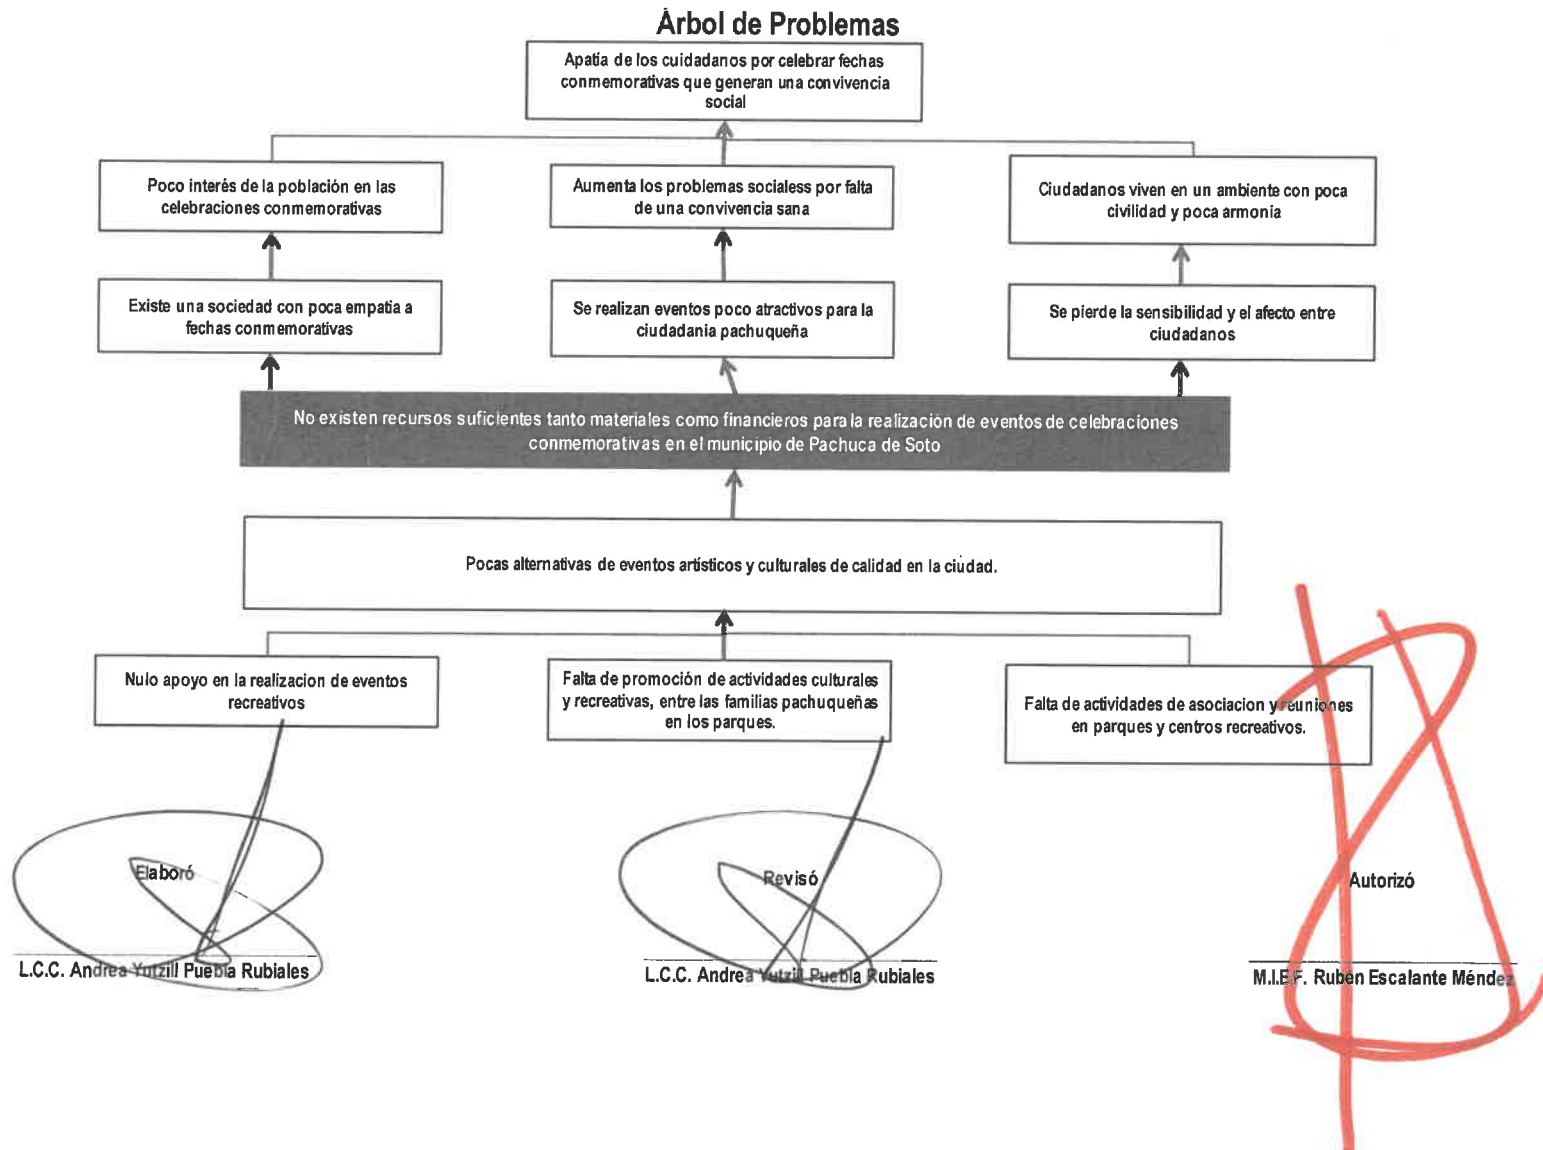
Árbol de Problemas

Apatia de los cuidadanos por celebrar fechas conmemorativas que generan una convivencia social

Poco interés de la población en las celebraciones conmemorativas

Aumenta los problemas socialess por falta de una convivencia sana

Ciudadanos viven en un ambiente con poca civilidad y poca armonia

Existe una sociedad con poca empatia a fechas conmemorativas

Se realizan eventos poco atractivos para la ciudadania pachuqueña

Se pierde la sensibilidad y el afecto entre ciudadanos

No existen recursos suficientes tanto materiales como financieros para la realización de eventos de celebraciones conmemorativas en el municipio de Pachuca de Soto

Pocas alternativas de eventos artísticos y culturales de calidad en la ciudad.

Nulo apoyo en la realizacion de eventos recreativos

Falta de promoción de actividades culturales y recreativas, entre las familias pachuqueñas en los parques.

Falta de actividades de asociacion y reuniones en parques y centros recreativos.

Elaboró

L.C.C. Andrea Yutzill Puebla Rubiales

Revisó

L.C.C. Andrea Yutzill Puebla Rubiales

Autorizó

M.I.E.F. Rubén Escalante Méndez